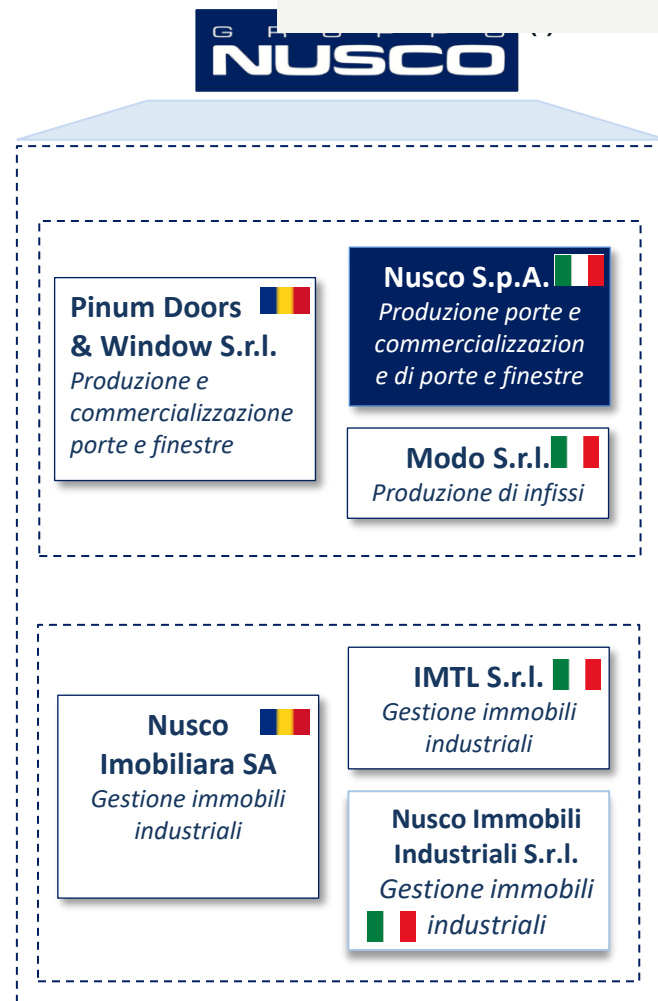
G R U P P O
NUSCO

Pinum Doors & Window S.r.l.
Produzione e commercializzazione porte e finestre

Nusco S.p.A.
Produzione porte e commercializzazion e di porte e finestre

Modo S.r.l.
Produzione di infissi

Nusco Imobiliara SA
Gestione immobili industriali

IMTL S.r.l.
Gestione immobili industriali

Nusco Immobili Industriali S.r.l.
Gestione immobili industriali